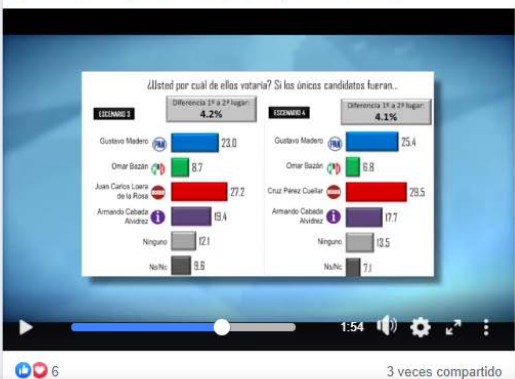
¿Usted por cuál de ellos votaría? Si los únicos candidatos fueran...

ESCENARIO 3

Diferencia 1º a 2º lugar: 4.2%

| | |
|---|---|
| Gustavo Madero | 23.0 |
| Omar Bazán | 8.7 |
| Juan Carlos Loera de la Rosa | 27.2 |
| Armando Cabada Alvídrez | 19.4 |
| Ninguno | 12.1 |
| Ns/Nc | 9.6 |

ESCENARIO 4

Diferencia 1º a 2º lugar: 4.1%

| | |
|---|---|
| Gustavo Madero | 25.4 |
| Omar Bazán | 6.8 |
| Cruz Pérez Cuéllar | 29.5 |
| Armando Cabada Alvídrez | 17.7 |
| Ninguno | 13.5 |
| Ns/Nc | 7.1 |

1:54

6

3 veces compartido